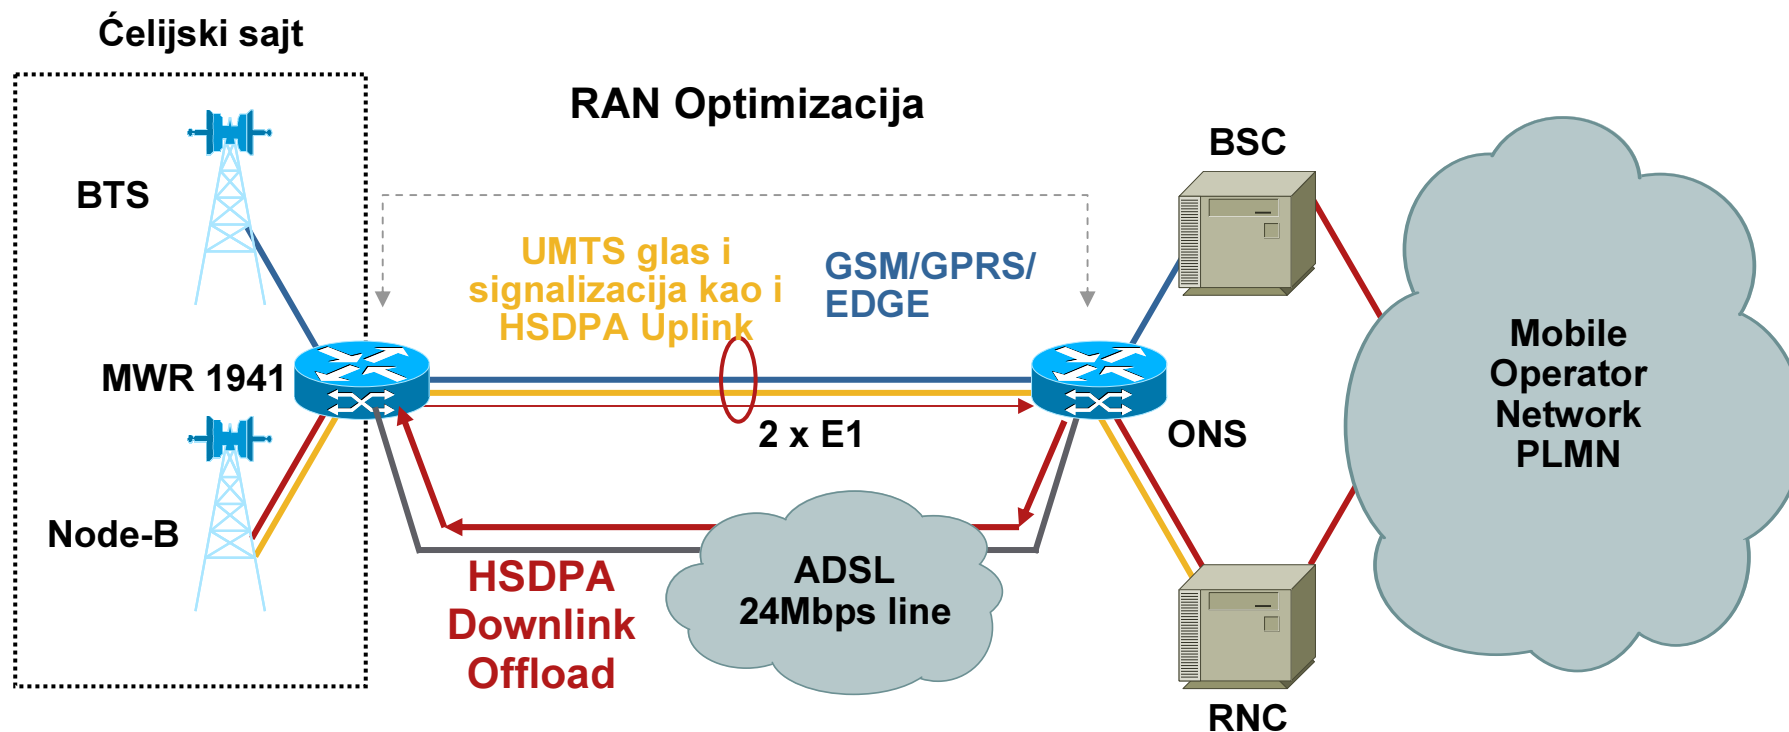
Ćelijski sajt

RAN Optimizacija

BTS

MWR 1941

Node-B

UMTS glas i signalizacija kao i HSDPA Uplink

GSM/GPRS/ EDGE

2 x E1

BSC

ONS

RNC

Mobile Operator Network PLMN

ADSL 24Mbps line

HSDPA Downlink Offload